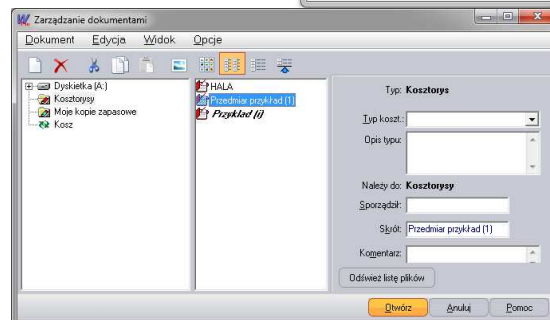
Zarządzanie dokumentami

Dokument Edycja Widok Opcje

Dyskietka (A:)
Kosztorysy
Moje kopie zapasowe
Kosz

HALA
Przedmiar przykład (1)
Przykład (i)

Typ: Kosztorys

Typ koszt.:

Opis typu:

Należy do: Kosztorysy

Sporządził:

Skrót: Przedmiar przykład (1)

Komentarz:

Odśwież listę plików

Otwórz Anuluj Pomoc